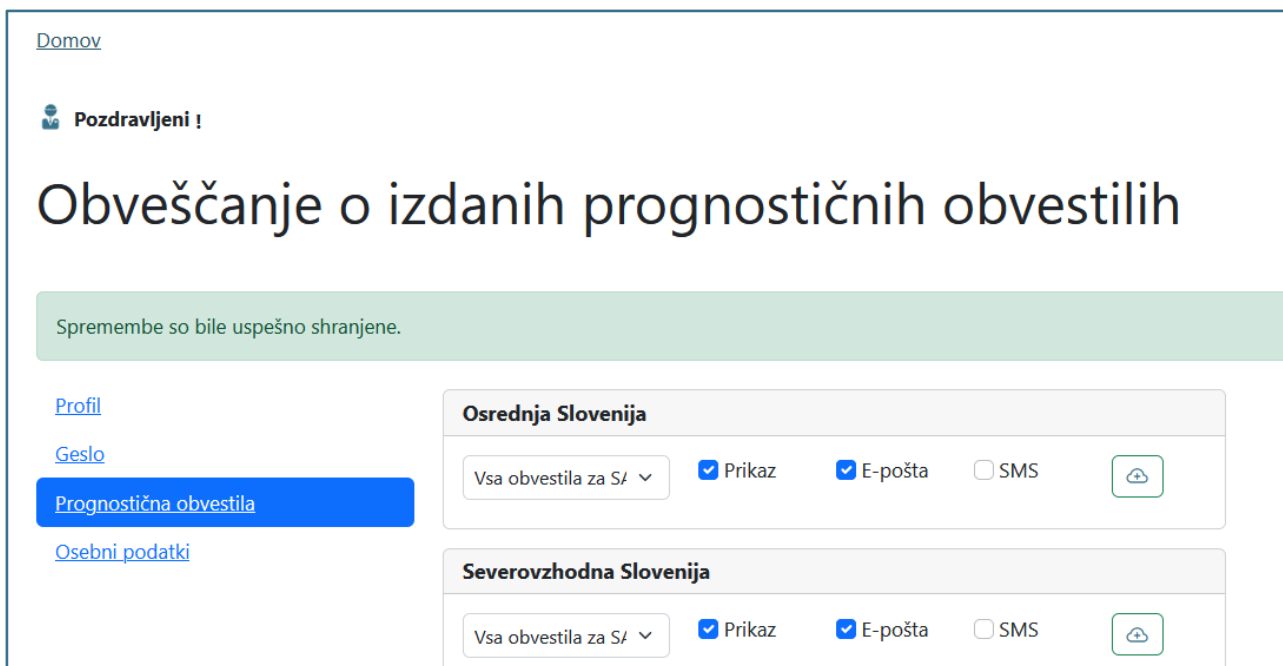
Domov

Pozdravljeni !

Obveščanje o izdanih prognostičnih obvestilih

Spremembe so bile uspešno shranjene.

Profil

Geslo

Prognostična obvestila

Osebni podatki

Osrednja Slovenija

Vsa obvestila za S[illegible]

Prikaz

E-pošta

SMS

Severovzhodna Slovenija

Vsa obvestila za S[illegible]

Prikaz

E-pošta

SMS